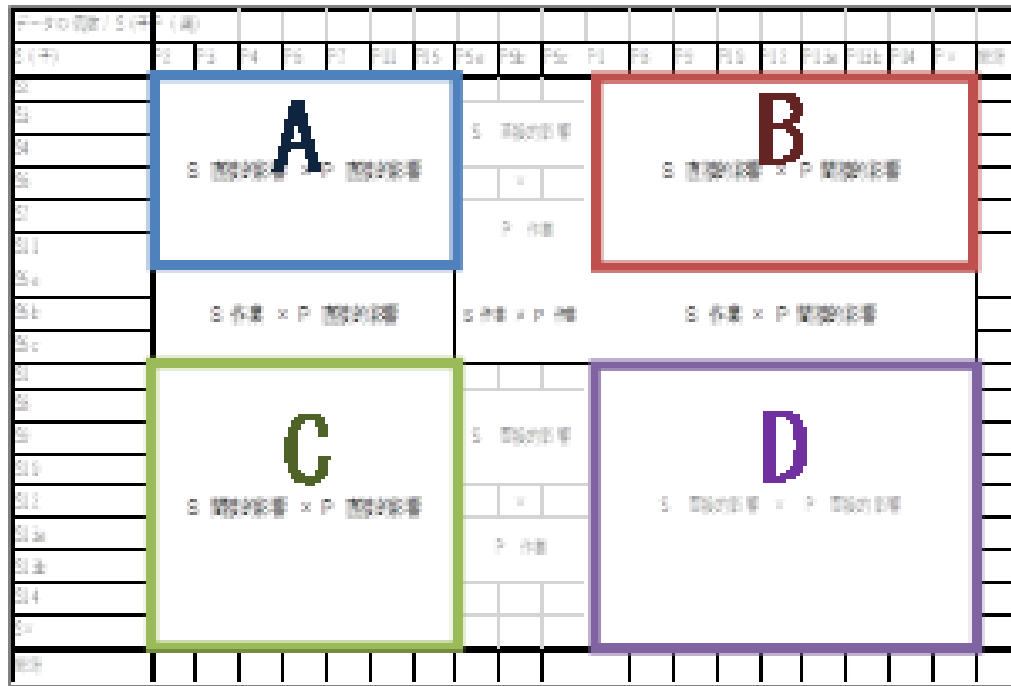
A

S 間接的影響 × P 間接的影響

S 間接的影響

×

P 作業

B

S 間接的影響 × P 間接的影響

S 作業 × P 間接的影響

S 作業 × P 作業

S 作業 × P 間接的影響

C

S 間接的影響 × P 間接的影響

S 間接的影響

×

P 作業

D

S 間接的影響 × P 間接的影響